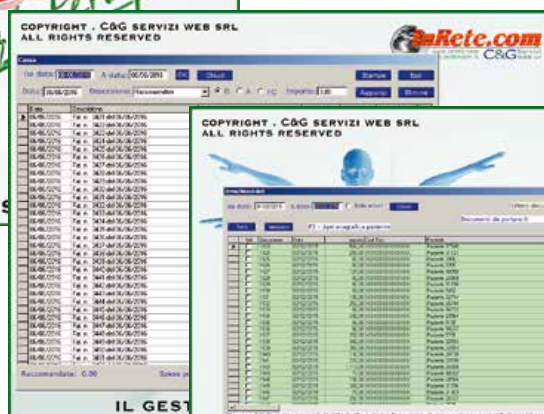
COPYRIGHT . C&G SERVIZI WEB SRL
ALL RIGHTS RESERVED

inRete.com
C&G

Cassa
Da data A data 06/06/2016 Chiudi
Stampa Esci
Data 06/06/2016 Descrizione
Importo
Aggiorna Elimina

Data Descrizione

Raccomandate: 0,00

S

COPYRIGHT . C&G SERVIZI WEB SRL
ALL RIGHTS RESERVED

Chiudi
Documenti da portare 0

Paziente
Paziente
Paziente
Paziente
Paziente
Paziente
Paziente
Paziente
Paziente
Paziente
Paziente
Paziente
Paziente
Paziente
Paziente
Paziente
Paziente
Paziente
Paziente
Paziente
Paziente
Paziente
Paziente
Paziente

IL GEST